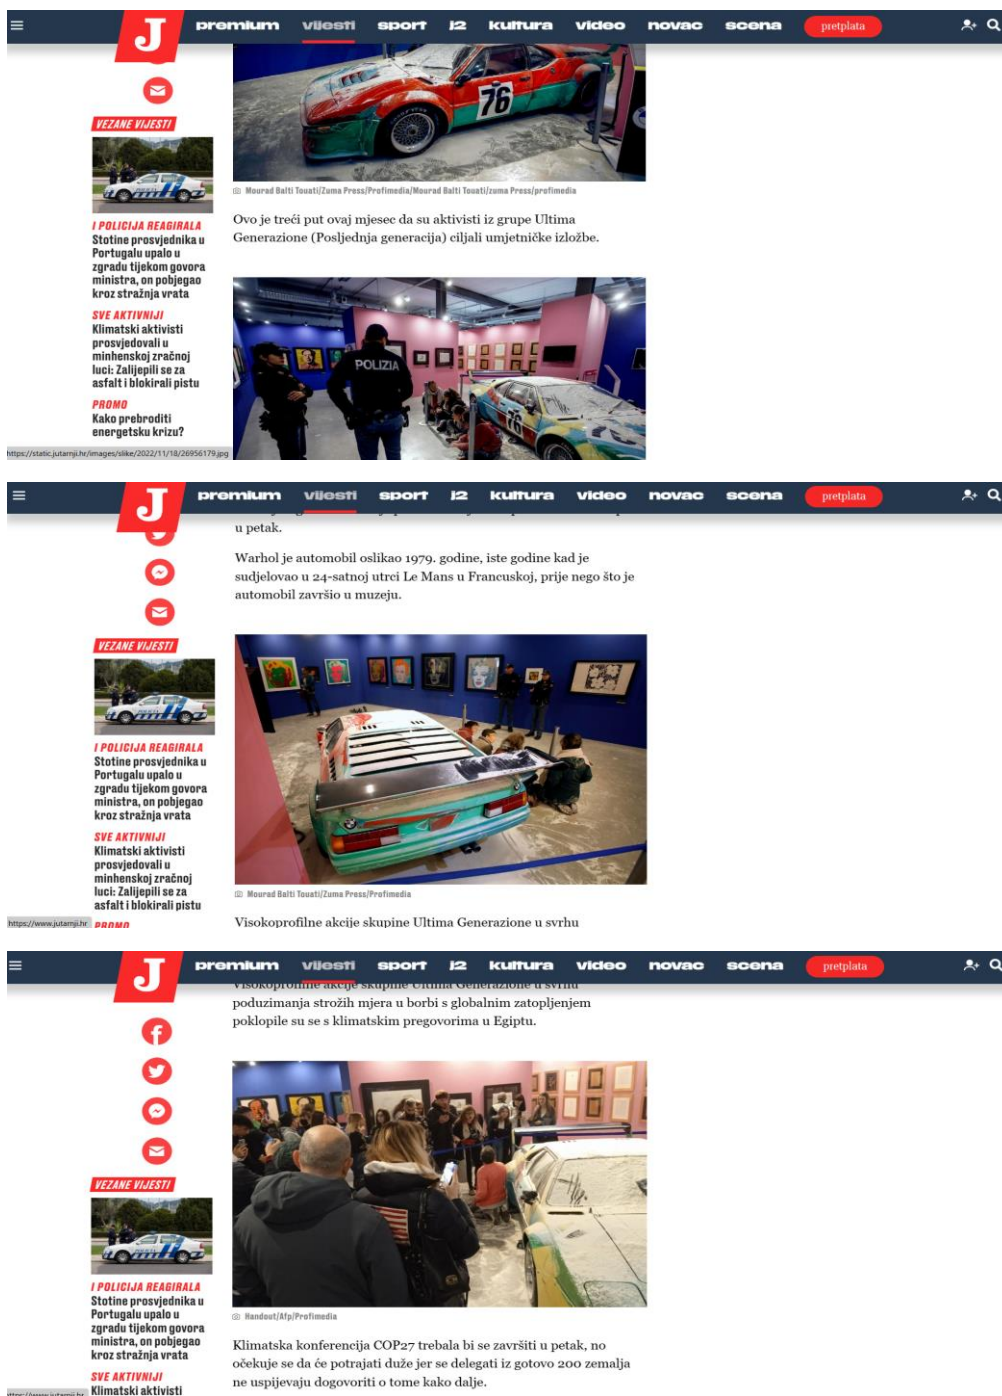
J premium vijesti sport j2 kultura video novac scena pretplata

VEZANE VIJESTI

I POLICIJA REAGIRALA
Stotine prosvjednika u Portugalu upalo u zgradu tijekom govora ministra, on pobjegao kroz stražnja vrata

SVE AKTIVNIJI
Klimatski aktivisti prosvjedovali u minhenskoj zračnoj luci: Zalijepili se za asfalt i blokirali pistu

PROMO
Kako prebroditi energetsku krizu?

https://static.jutarnji.hr/images/slike/2022/11/18/26956179.jpg

Mourad Balti Touati/Zuma Press/Profimedia/Mourad Balti Touati/zuma Press/profimedia

Ovo je treći put ovaj mjesec da su aktivisti iz grupe Ultima Generazione (Posljednja generacija) ciljali umjetničke izložbe.

POLIZIA

J premium vijesti sport j2 kultura video novac scena pretplata

u petak.

Warhol je automobil oslikao 1979. godine, iste godine kad je sudjelovao u 24-satnoj utrci Le Mans u Francuskoj, prije nego što je automobil završio u muzeju.

VEZANE VIJESTI

I POLICIJA REAGIRALA
Stotine prosvjednika u Portugalu upalo u zgradu tijekom govora ministra, on pobjegao kroz stražnja vrata

SVE AKTIVNIJI
Klimatski aktivisti prosvjedovali u minhenskoj zračnoj luci: Zalijepili se za asfalt i blokirali pistu

https://www.jutarnji.hr PROMO

Mourad Balti Touati/Zuma Press/Profimedia

Visokoprofilne akcije skupine Ultima Generazione u svrhu

J premium vijesti sport j2 kultura video novac scena pretplata

Visokoprofilne akcije skupine Ultima Generazione u svrhu poduzimanja strožih mjera u borbi s globalnim zatopljenjem poklopile su se s klimatskim pregovorima u Egiptu.

VEZANE VIJESTI

I POLICIJA REAGIRALA
Stotine prosvjednika u Portugalu upalo u zgradu tijekom govora ministra, on pobjegao kroz stražnja vrata

SVE AKTIVNIJI
Klimatski aktivisti

Handout/Afp/Profimedia

Klimatska konferencija COP27 trebala bi se završiti u petak, no očekuje se da će potrajati duže jer se delegati iz gotovo 200 zemalja ne uspijevaju dogovoriti o tome kako dalje.